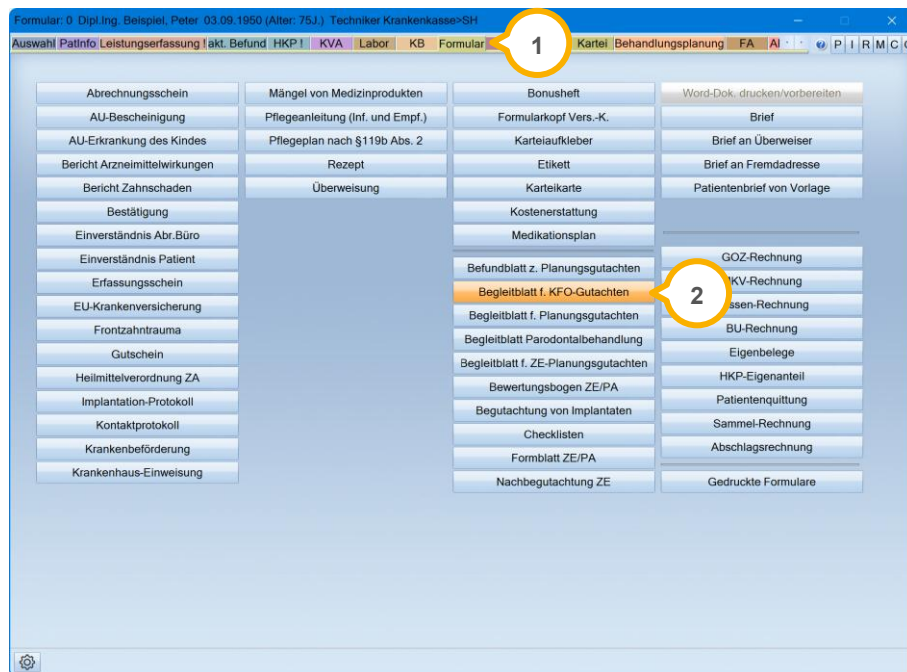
Formular: 0 Dipl.Ing. Beispiel, Peter 03.09.1950 (Alter: 75J.) Techniker Krankenkasse>SH

Auswahl PatInfo Leistungserfassung ! akt. Befund HKP ! KVA Labor KB Formular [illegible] Kartei Behandlungsplanung FA Al P I R M C

1

Abrechnungsschein
AU-Bescheinigung
AU-Erkrankung des Kindes
Bericht Arzneimittelwirkungen
Bericht Zahnschaden
Bestätigung
Einverständnis Abr.Büro
Einverständnis Patient
Erfassungsschein
EU-Krankenversicherung
Frontzahntrauma
Gutschein
Heilmittelverordnung ZA
Implantation-Protokoll
Kontaktprotokoll
Krankenbeförderung
Krankenhaus-Einweisung

Mängel von Medizinprodukten
Pflegeanleitung (Inf. und Empf.)
Pflegeplan nach §119b Abs. 2
Rezept
Überweisung

Bonusheft
Formularkopf Vers.-K.
Karteiaufkleber
Etikett
Karteikarte
Kostenerstattung
Medikationsplan
Befundblatt z. Planungsgutachten
Begleitblatt f. KFO-Gutachten
Begleitblatt f. Planungsgutachten
Begleitblatt Parodontalbehandlung
Begleitblatt f. ZE-Planungsgutachten
Bewertungsbogen ZE/PA
Begutachtung von Implantaten
Checklisten
Formblatt ZE/PA
Nachbegutachtung ZE

2

Word-Dok. drucken/vorbereiten
Brief
Brief an Überweiser
Brief an Fremdadresse
Patientenbrief von Vorlage
GOZ-Rechnung
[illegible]KV-Rechnung
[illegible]ssen-Rechnung
BU-Rechnung
Eigenbelege
HKP-Eigenanteil
Patientenquittung
Sammel-Rechnung
Abschlagsrechnung
Gedruckte Formulare